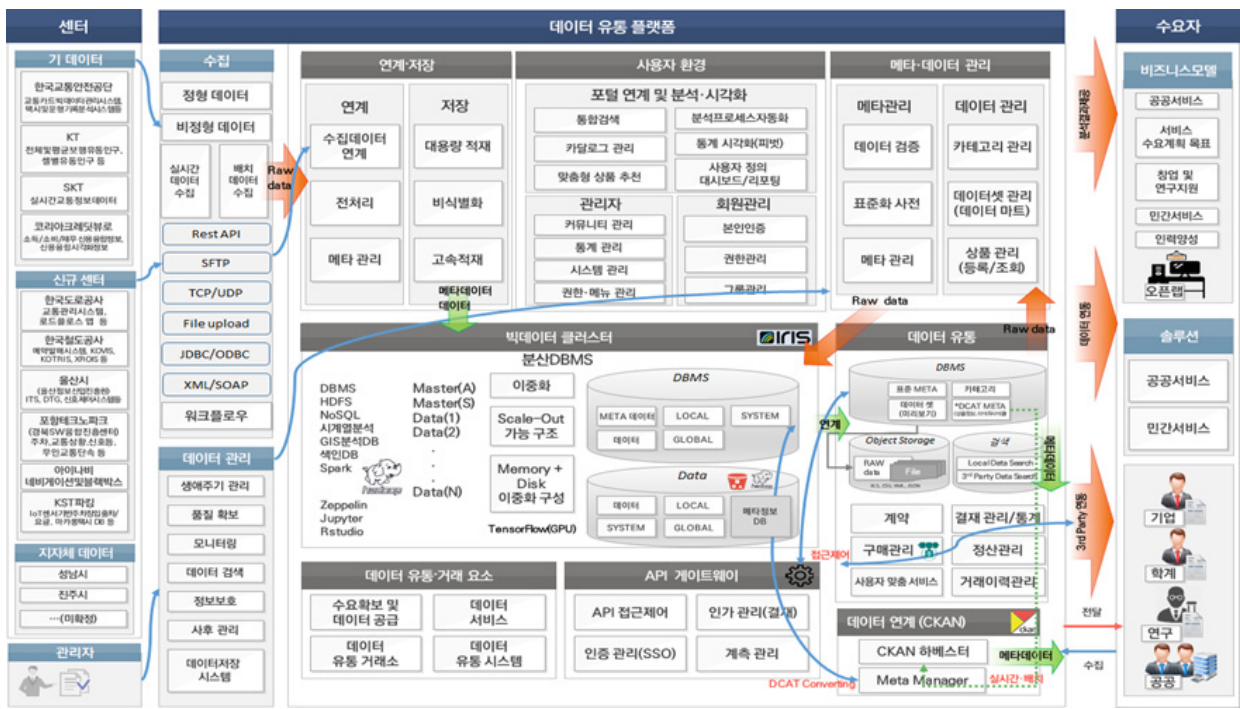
센터

기 데이터

한국교통안전공단
교통카드빅데이터관리시스템, 택시맞춤형기록분석시스템 등

KT
전체및평균보행유동인구, 생활유동인구 등

SKT
실시간교통정보데이터

코리아크레딧뷰로
소득/소비/매우 신용등급정보, 신용등급지리정보

신규 센터

한국도로공사
교통관리시스템, 로드플로스 앱 등

한국철도공사
예약발매시스템, KOVIS, KOTRIS, XROIS 등

울산시
(울산정보산업진흥원) ITS, DTG, 신호제어시스템 등

포항테크노파크
(경북SW융합진흥센터) 주차, 교통상황, 신호등, 무인교통단속 등

아이나비
네비게이션및블랙박스

KST파킹
IoT센서기반주차정보, 요금, 마카롱택시 DB 등

지자체 데이터

성남시

진주시

...(미확정)

관리자

수집

정형 데이터

비정형 데이터

실시간 데이터 수집

배치 데이터 수집

Rest API

SFTP

TCP/UDP

File upload

JDBC/ODBC

XML/SOAP

워크플로우

데이터 관리

생애주기 관리

품질 확보

모니터링

데이터 검색

정보보호

사후 관리

데이터저장 시스템

데이터 유통 플랫폼

연계·저장

연계

수집데이터 연계

전처리

메타 관리

저장

대용량 적재

비식별화

고속적재

Raw data

메타데이터 데이터

사용자 환경

포털 연계 및 분석·시각화

통합검색

분석프로세스자동화

카탈로그 관리

통계 시각화(피벗)

맞춤형 상품 추천

사용자 정의 대시보드/리포팅

관리자

커뮤니티 관리

통계 관리

시스템 관리

권한·메뉴 관리

회원관리

본인인증

권한관리

그룹관리

메타·데이터 관리

메타관리

데이터 검증

표준화 사전

메타 관리

데이터 관리

카테고리 관리

데이터셋 관리 (데이터 마트)

상품 관리 (등록/조회)

Raw data

Raw data

빅데이터 클러스터

iris

분산DBMS

DBMS
HDFS
NoSQL
시계열분석
GIS분석DB
색인DB
Spark

Master(A)
Master(S)
Data(1)
Data(2)
.
.
.
Data(N)

Zeppelin
Jupyter
Rstudio

이중화

Scale-Out 가능 구조

Memory + Disk 이중화 구성

TensorFlow(GPU)

DBMS

META 데이터

LOCAL

SYSTEM

데이터

GLOBAL

Data

데이터

LOCAL

SYSTEM

GLOBAL

메타정보 DB

데이터 유통

DBMS

표준 META

카테고리

데이터 셋 (미리보기)

*DCAT META

연계

Object Storage

RAW data

File

검색

Local Data Search

3rd Party Data Search

계약

결재 관리/통계

구매관리

정산관리

사용자 맞춤 서비스

거래이력관리

접근제어

데이터 유통·거래 요소

수요확보 및 데이터 공급

데이터 서비스

데이터 유통 거래소

데이터 유통 시스템

API 게이트웨이

API 접근제어

인가 관리(결제)

인증 관리(SSO)

계측 관리

데이터 연계 (CKAN)

CKAN 하베스터

Meta Manager

DCAT Converting

실시간·배치

메타데이터

수요자

비즈니스모델

공공서비스

서비스 수요계획 목표

창업 및 연구지원

민간서비스

인력양성

오픈랩

솔루션

공공서비스

민간서비스

기업

학계

연구

공공

전달

수집

3rd Party 연동

데이터 연동